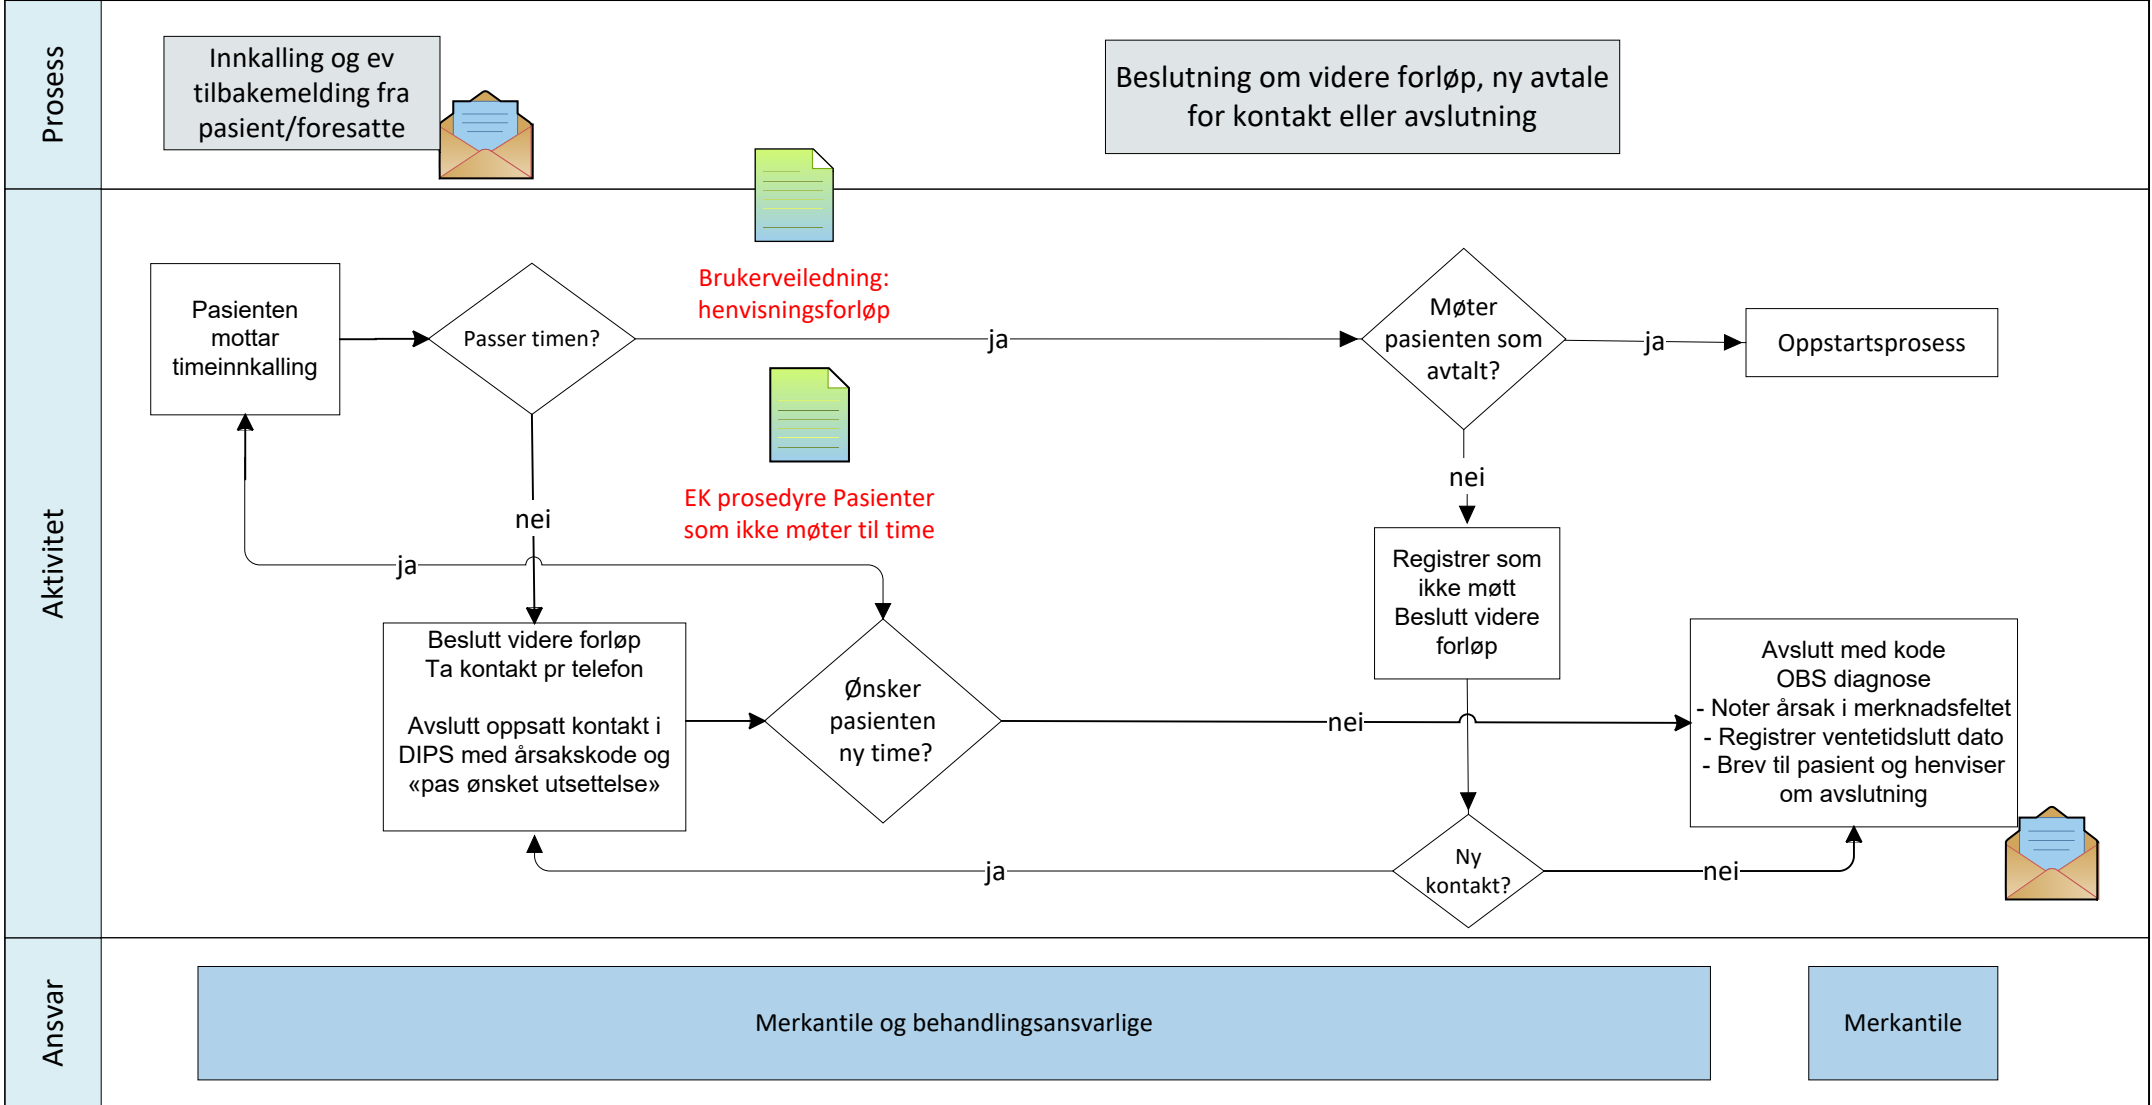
Prosess

Innkalling og ev tilbakemelding fra pasient/foresatte

Beslutning om videre forløp, ny avtale for kontakt eller avslutning

Aktivitet

Brukerveiledning: henvisningsforløp

Pasienten mottar timeinnkalling

Passer timen?

ja

Møter pasienten som avtalt?

ja

Oppstartsprosess

nei

EK prosedyre Pasienter som ikke møter til time

nei

ja

Registrer som ikke møtt
Beslutt videre forløp

Beslutt videre forløp
Ta kontakt pr telefon

Avslutt oppsatt kontakt i DIPS med årsakskode og «pas ønsket utsettelse»

Ønsker pasienten ny time?

nei

Avslutt med kode
OBS diagnose
- Noter årsak i merknadsfeltet
- Registrer ventetidslutt dato
- Brev til pasient og henviser om avslutning

ja

Ny kontakt?

nei

Ansvar

Merkantile og behandlingsansvarlige

Merkantile